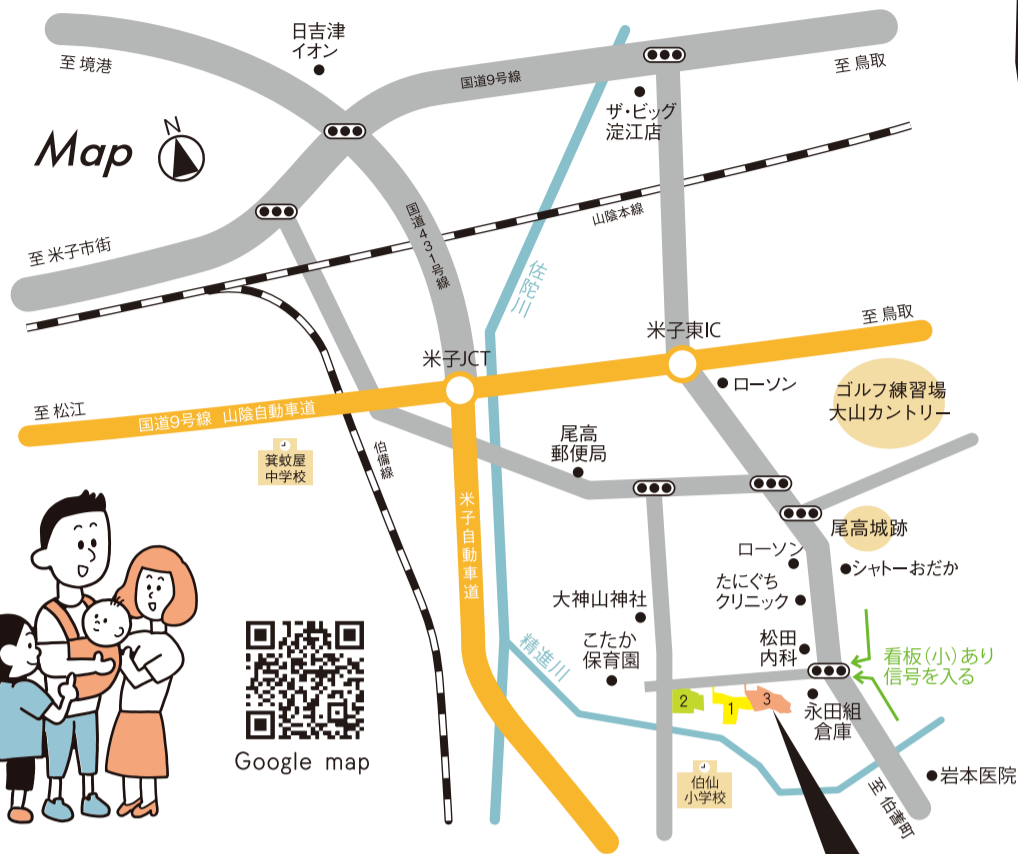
Map
N

至 境港
日吉津
イオン
国道9号線
至 鳥取
ザ・ビッグ
淀江店
山陰本線
至 米子市街
国道431号線
佐陀川
米子東IC
至 鳥取
米子JCT
至 松江
国道9号線 山陰自動車道
ローソン
ゴルフ練習場
大山カントリー
箕蚊屋
中学校
伯備線
尾高
郵便局
米子自動車道
尾高城跡
ローソン
シャトーおだか
たにぐち
クリニック
大神山神社
こたか
保育園
精進川
松田
内科
看板(小)あり
信号を入る
2
1
3
永田組
倉庫
伯仙
小学校
至 伯耆町
岩本医院
Google map